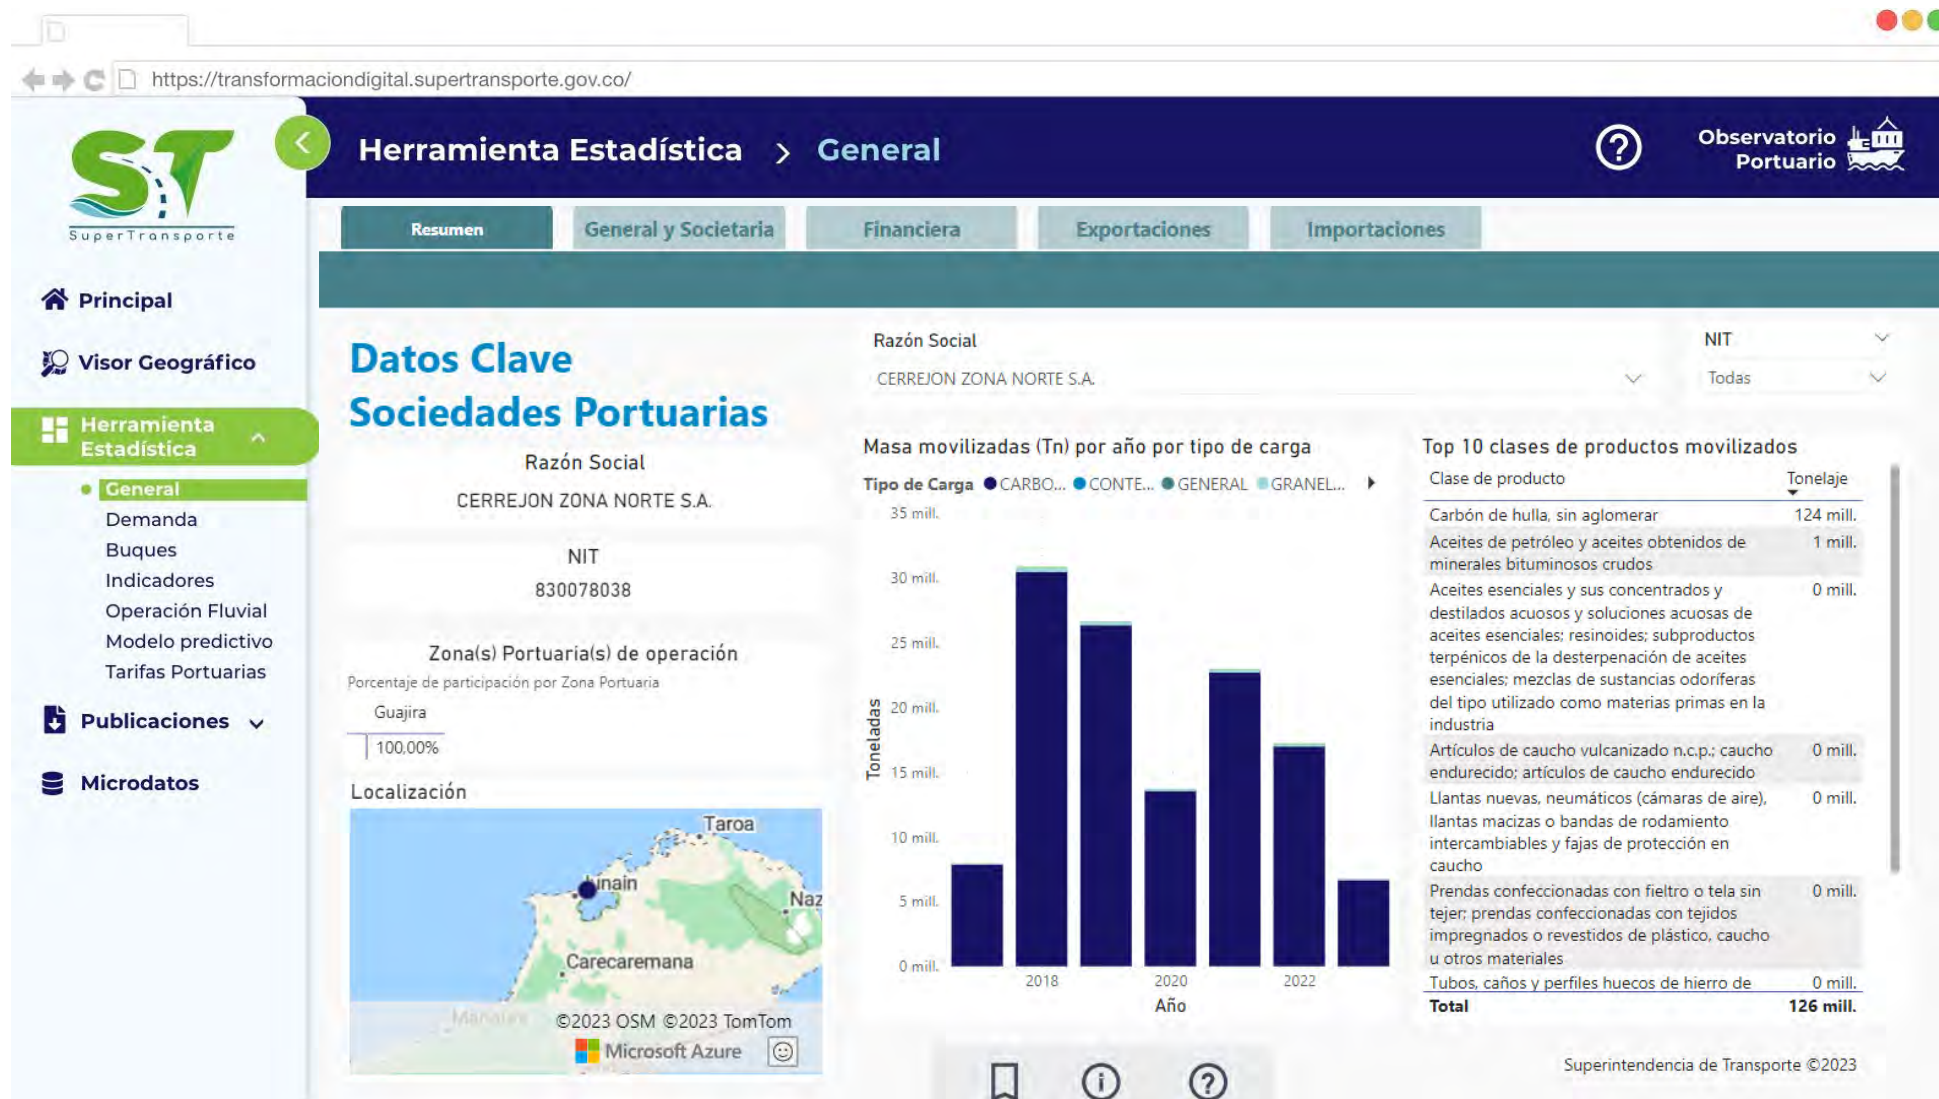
https://transformaciondigital.supertransporte.gov.co/

SuperTransporte

Herramienta Estadística > General

Observatorio Portuario

Principal
Visor Geográfico
Herramienta Estadística
General
Demanda
Buques
Indicadores
Operación Fluvial
Modelo predictivo
Tarifas Portuarias
Publicaciones
Microdatos

Resumen | General y Societaria | Financiera | Exportaciones | Importaciones

Datos Clave Sociedades Portuarias

Razón Social
CERREJON ZONA NORTE S.A.

NIT
830078038

Zona(s) Portuaria(s) de operación
Porcentaje de participación por Zona Portuaria
Guajira
100.00%

Localización
Taroa
Uribia
Naz
Carecaremana
Manaure
©2023 OSM ©2023 TomTom
Microsoft Azure

Razón Social
CERREJON ZONA NORTE S.A.

NIT
Todas

Masa movilizadas (Tn) por año por tipo de carga
Tipo de Carga ● CARBO... ● CONTE... ● GENERAL ● GRANEL...
35 mill.
30 mill.
25 mill.
20 mill.
15 mill.
10 mill.
5 mill.
0 mill.
Toneladas
2018
2020
2022
Año

Top 10 clases de productos movilizados

| Clase de producto | Tonelaje |
|---|---|
| Carbón de hulla, sin aglomerar | 124 mill. |
| Aceites de petróleo y aceites obtenidos de minerales bituminosos crudos | 1 mill. |
| Aceites esenciales y sus concentrados y destilados acuosos y soluciones acuosas de aceites esenciales; resinoides; subproductos terpénicos de la desterpenación de aceites esenciales; mezclas de sustancias odoríferas del tipo utilizado como materias primas en la industria | 0 mill. |
| Artículos de caucho vulcanizado n.c.p.; caucho endurecido; artículos de caucho endurecido | 0 mill. |
| Llantas nuevas, neumáticos (cámaras de aire), llantas macizas o bandas de rodamiento intercambiables y fajas de protección en caucho | 0 mill. |
| Prendas confeccionadas con fieltro o tela sin tejer; prendas confeccionadas con tejidos impregnados o revestidos de plástico, caucho u otros materiales | 0 mill. |
| Tubos, caños y perfiles huecos de hierro de | 0 mill. |
| Total | 126 mill. |

Superintendencia de Transporte ©2023